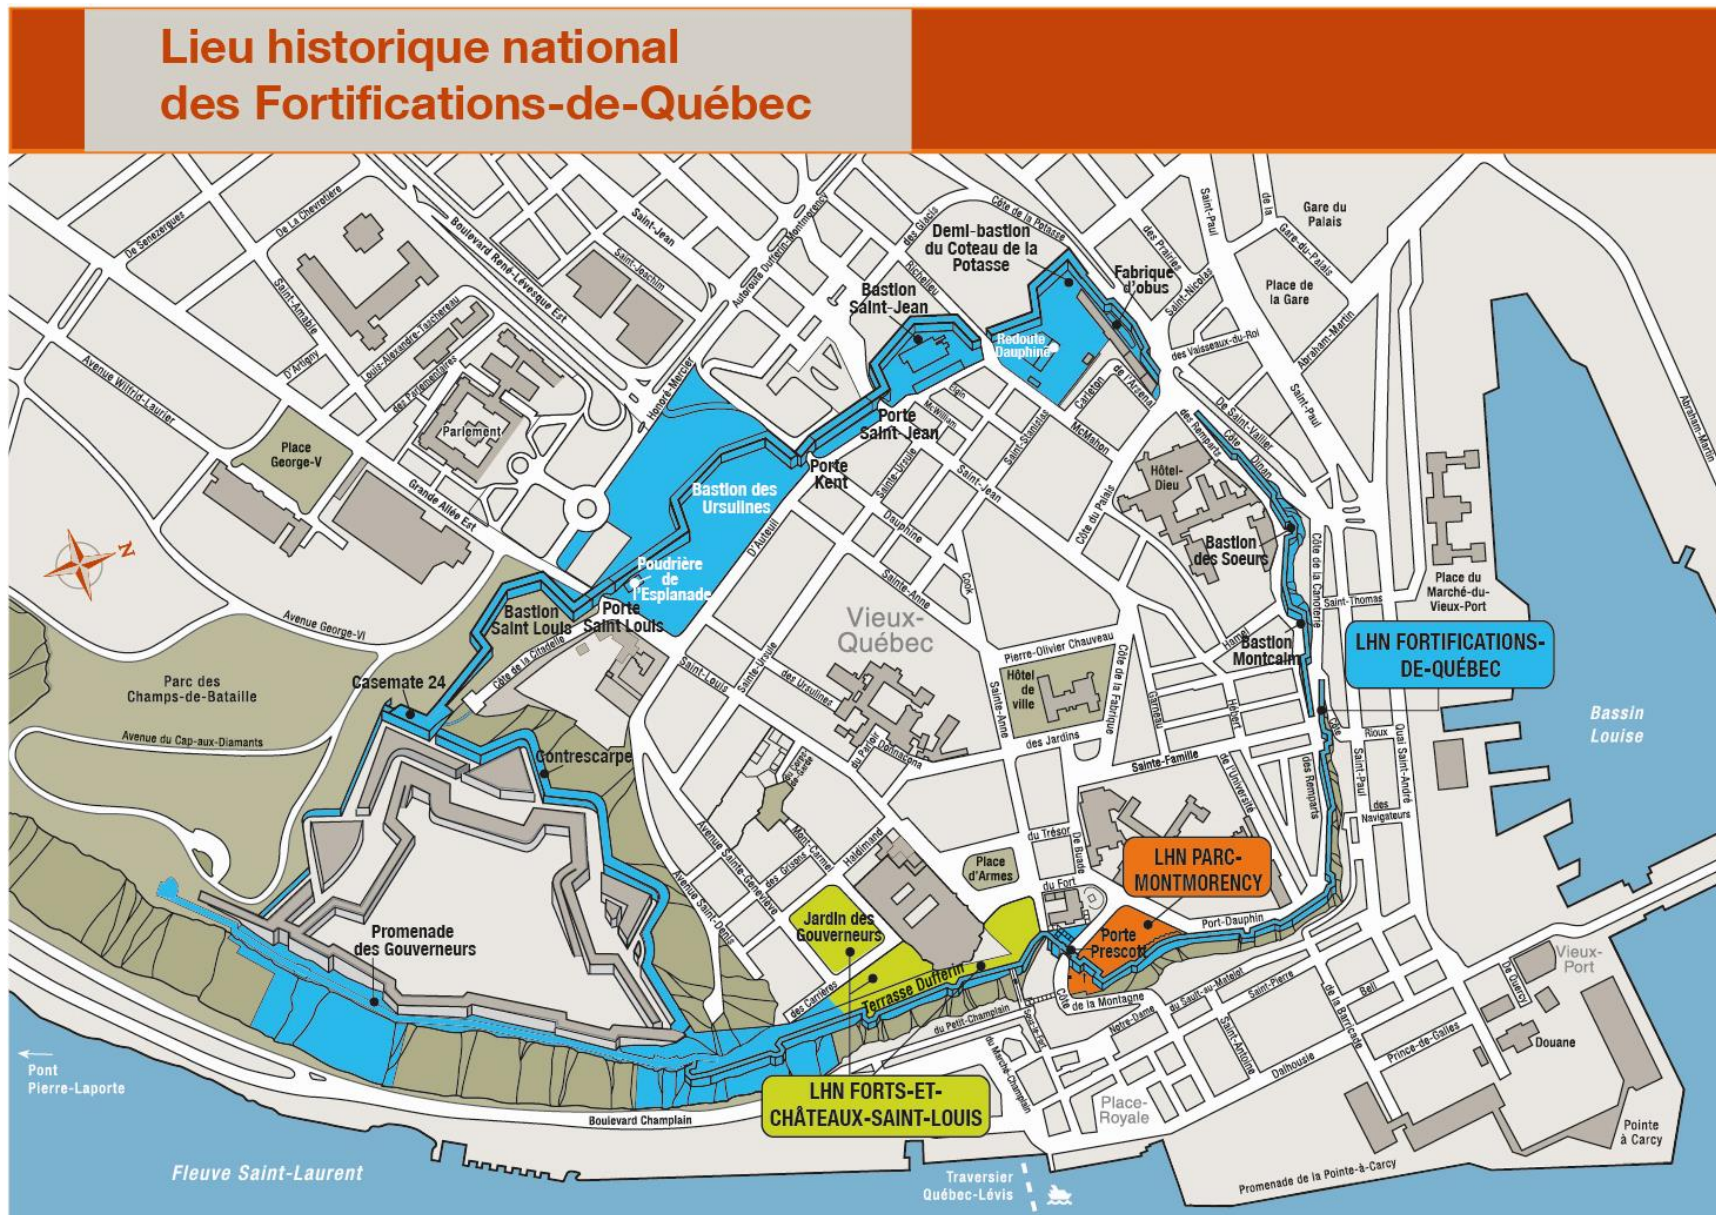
Lieu historique national des Fortifications-de-Québec

De Senezergues
De La Chevrotière
Boulevard René-Lévesque Est
Saint-Jean
Saint-Joachim
Autoroute Dufferin-Montmorency
des Glacis
Côte de la Potasse
Saint-Paul
de la
Gare du Palais
Gare-du-Palais
Place de la Gare
Demi-bastion du Coteau de la Potasse
Fabrique d'obus
des Prairies
Saint-Nicolas
Bastion Saint-Jean
Richelieu
Redoute Dauphine
des Vaisseaux-du-Roi
Abraham-Martin
Saint-Amable
Louis-Alexandre-Taschereau
D'Artigny
des Parlementaires
Honoré-Mercier
Avenue Wilfrid-Laurier
Parlement
Porte Saint-Jean
Elgin
McWilliam
Carleton
de l'Arsenal
des Remparts
De Saint-Vallier
Saint-Paul
Abraham-Martin
Côte Dinan
McMahon
Saint-Stanislas
Porte Kent
Place George-V
Grande Allée Est
Bastion des Ursulines
Sainte-Ursule
Saint-Jean
Hôtel-Dieu
Dauphine
Côte du Palais
D'Auteuil
Bastion des Soeurs
Poudrière de l'Esplanade
Sainte-Anne
Cook
Côte de la Canoterie
Saint-Thomas
Place du Marché-du-Vieux-Port
Avenue George-VI
Bastion Saint Louis
Porte Saint Louis
Vieux-Québec
Pierre-Olivier Chauveau
Hamel
Bastion Montcalm
LHN FORTIFICATIONS-DE-QUÉBEC
Côte de la Citadelle
Saint-Louis
Sainte-Ursule
Côte de la Fabrique
Parc des Champs-de-Bataille
Casemate 24
des Ursulines
Hôtel de ville
Garneau
Hébert
Côte
Rioux
Quai Saint-André
Bassin Louise
Avenue du Cap-aux-Diamants
du Parloir
Donnacona
Sainte-Anne
des Jardins
Sainte-Famille
Contrescarpe
des Jardins
Saint-Paul
des Remparts
de l'Université
des Navigateurs
Avenue Sainte-Geneviève
Mont-Carmel
des Grisons
Haldimand
du Trésor
De Buade
Place d'Armes
LHN PARC-MONTMORENCY
Avenue Saint-Denis
du Fort
Port-Dauphin
Jardin des Gouverneurs
Porte Prescott
Promenade des Gouverneurs
Terrasse Dufferin
des Carrières
Côte de la Montagne
du Sault-au-Matelot
Saint-Pierre
Vieux-Port
De Quercy
Bell
Notre-Dame
du Petit-Champlain
Sous-le-Fort
Saint-Antoine
de la Barricade
Prince-de-Galles
Douane
Pont Pierre-Laporte
LHN FORTS-ET-CHÂTEAUX-SAINT-LOUIS
du Marché-Champlain
Dalhousie
Place-Royale
Boulevard Champlain
Pointe à Carcy
Fleuve Saint-Laurent
Traversier Québec-Lévis
Promenade de la Pointe-à-Carcy
N